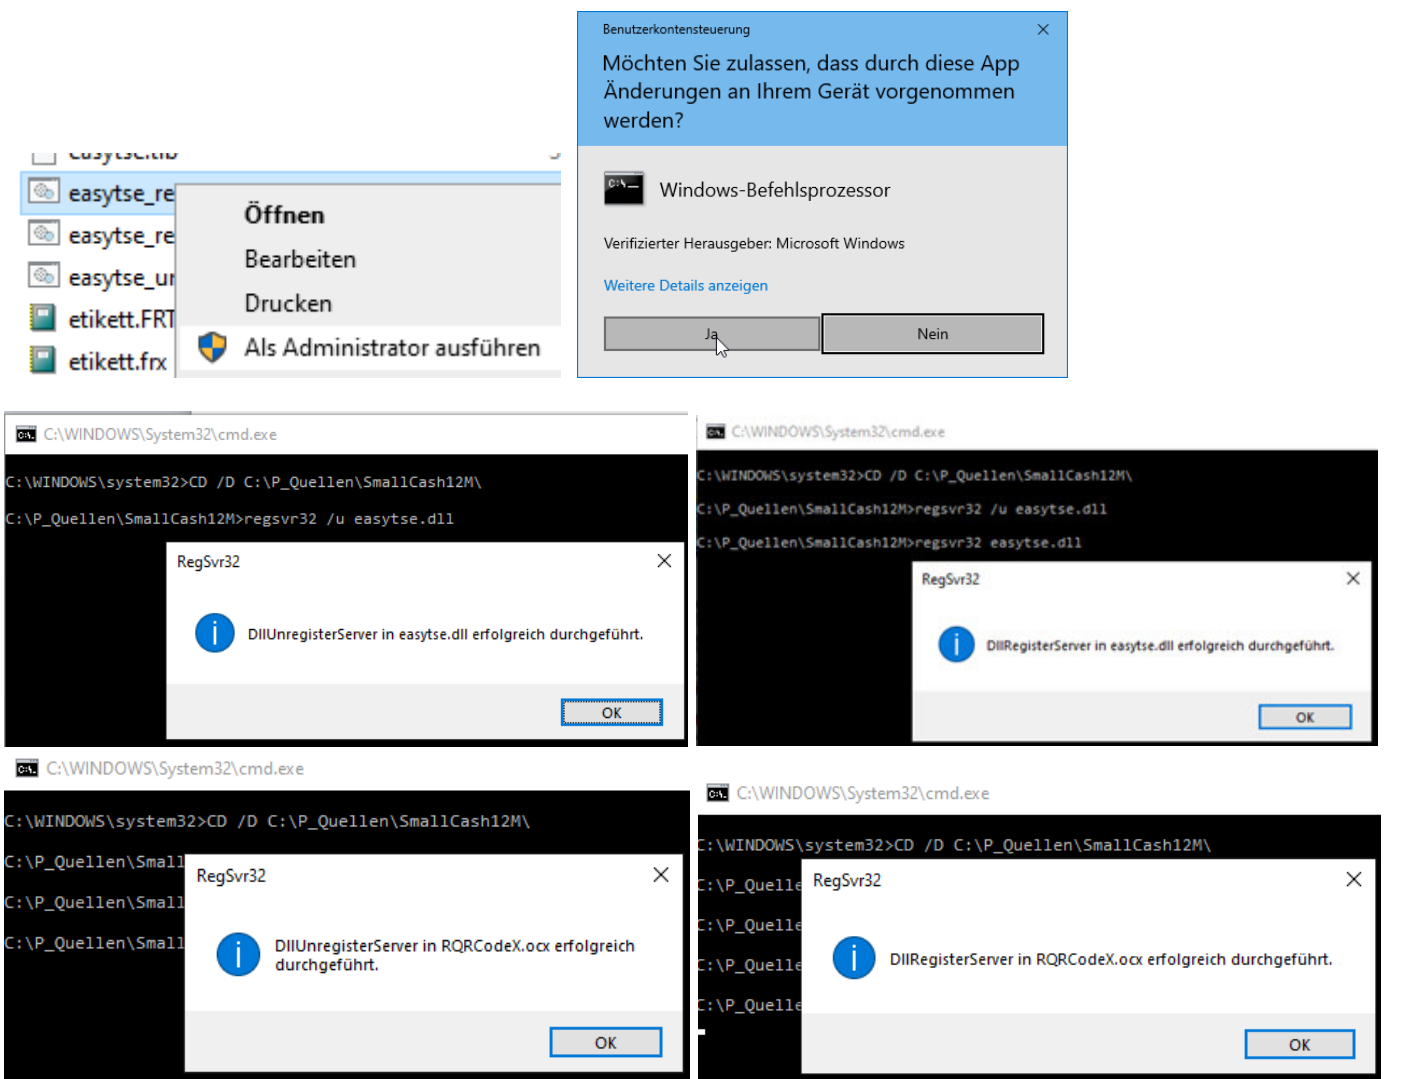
easytse.tlb
easytse_re
easytse_re
easytse_ur
etikett.FRT
etikett.frx

Öffnen
Bearbeiten
Drucken
Als Administrator ausführen

Benutzerkontensteuerung
Möchten Sie zulassen, dass durch diese App Änderungen an Ihrem Gerät vorgenommen werden?

Windows-Befehlsprozessor

Verifizierter Herausgeber: Microsoft Windows

Weitere Details anzeigen

Ja
Nein

C:\WINDOWS\System32\cmd.exe
C:\WINDOWS\system32>CD /D C:\P_Quellen\SmallCash12M\
C:\P_Quellen\SmallCash12M>regsvr32 /u easytse.dll

RegSvr32
DllUnregisterServer in easytse.dll erfolgreich durchgeführt.
OK

C:\WINDOWS\System32\cmd.exe
C:\WINDOWS\system32>CD /D C:\P_Quellen\SmallCash12M\
C:\P_Quellen\SmallCash12M>regsvr32 /u easytse.dll
C:\P_Quellen\SmallCash12M>regsvr32 easytse.dll

RegSvr32
DllRegisterServer in easytse.dll erfolgreich durchgeführt.
OK

C:\WINDOWS\System32\cmd.exe
C:\WINDOWS\system32>CD /D C:\P_Quellen\SmallCash12M\
C:\P_Quellen\Small
C:\P_Quellen\Small
C:\P_Quellen\Small

RegSvr32
DllUnregisterServer in RQRCodeX.ocx erfolgreich durchgeführt.
OK

C:\WINDOWS\System32\cmd.exe
C:\WINDOWS\system32>CD /D C:\P_Quellen\SmallCash12M\
C:\P_Quelle
C:\P_Quelle
C:\P_Quelle
C:\P_Quelle

RegSvr32
DllRegisterServer in RQRCodeX.ocx erfolgreich durchgeführt.
OK